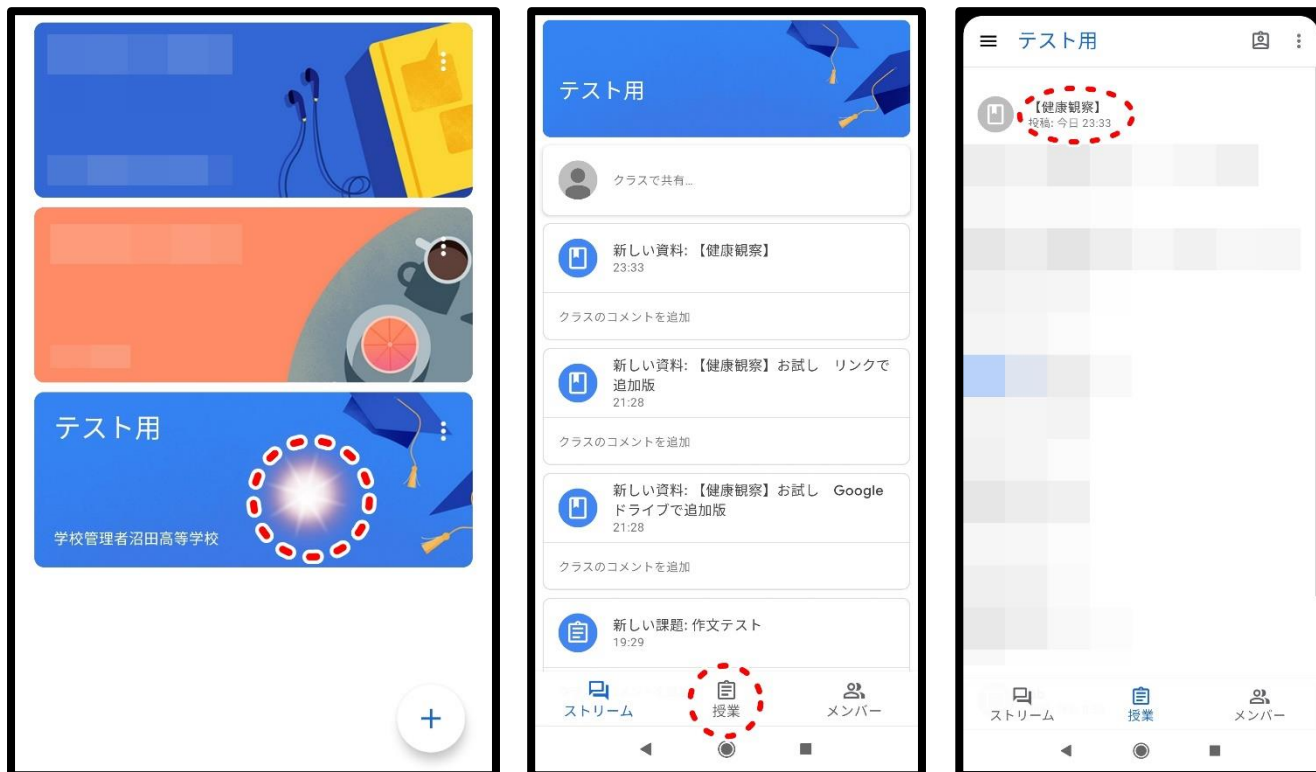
テスト用

学校管理者沼田高等学校

+

テスト用

クラスで共有...

新しい資料:【健康観察】
23:33

クラスのコメントを追加

新しい資料:【健康観察】お試し リンクで追加版
21:28

クラスのコメントを追加

新しい資料:【健康観察】お試し Google ドライブで追加版
21:28

クラスのコメントを追加

新しい課題: 作文テスト
19:29

ストリーム
授業
メンバー

テスト用

【健康観察】
投稿: 今日 23:33

ストリーム
授業
メンバー